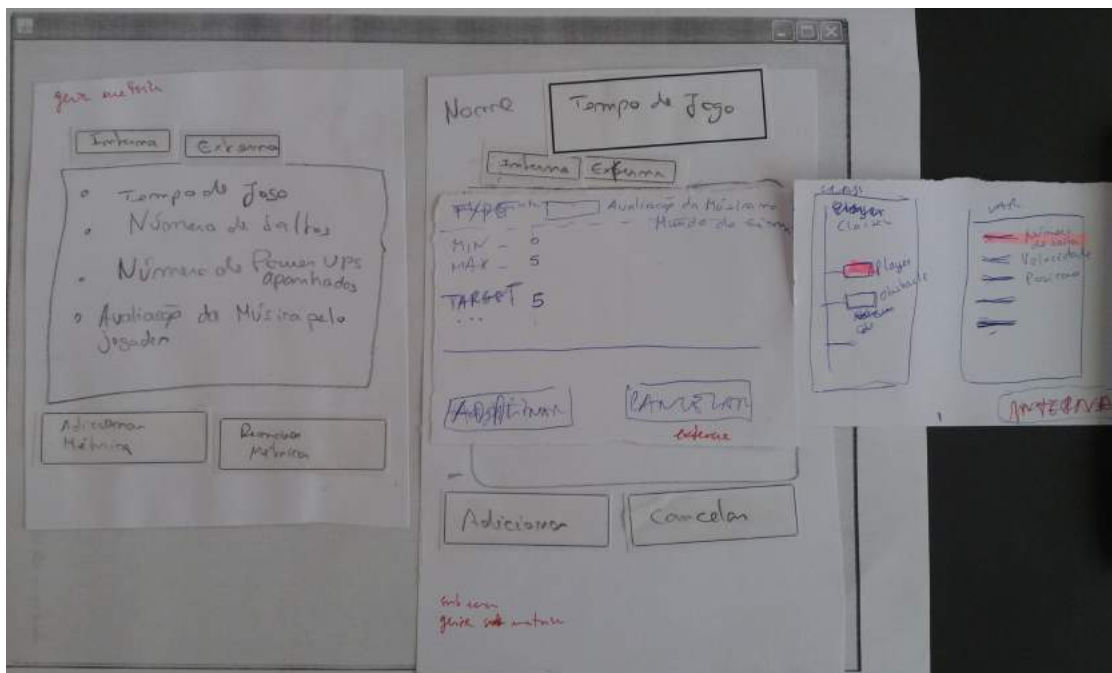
gerir métrica

Interna Externa

Tempo de Jogo
Número de Saltos
Número de Power Ups apanhados
Avaliação da Música pelo Jogador

Adicionar Métrica
Remover Métrica

Nome Tempo de Jogo

Interna Externa

TYPE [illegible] Avaliação da Música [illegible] Mundo de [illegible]

MIN – 0
MAX – 5

TARGET 5
...

ADICIONAR CANCELAR
externa

Adicionar Cancelar

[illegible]
gerir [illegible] métrica

CLASS
Player
Classes
Player
Obstacle
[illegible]

VAR.
Número de Saltos
Velocidade
Posição

INTERNA